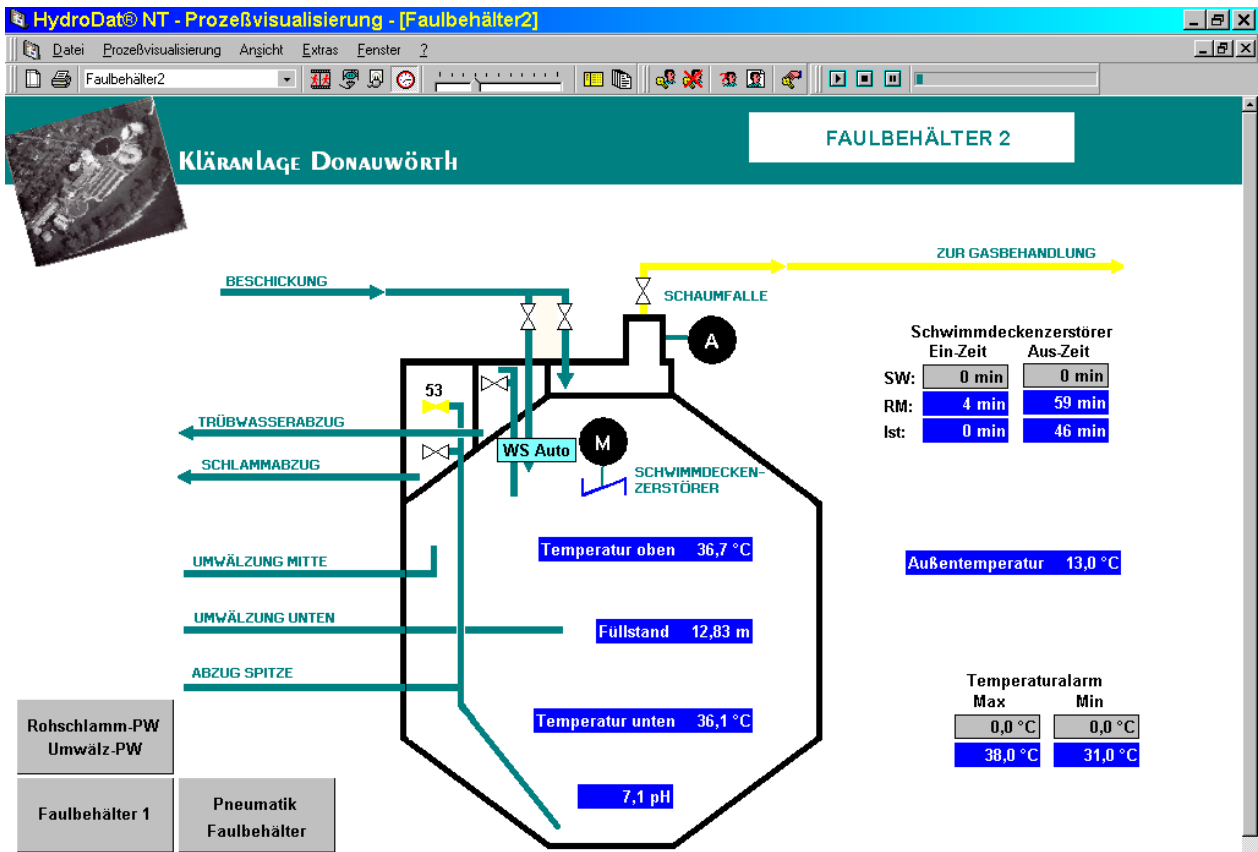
HydroDat® NT - Prozeßvisualisierung - [Faulbehälter2]

Datei Prozeßvisualisierung Ansicht Extras Fenster ?

Faulbehälter2

Kläranlage Donauwörth

FAULBEHÄLTER 2

ZUR GASBEHANDLUNG

BESCHICKUNG

SCHAUMFALLE

A

Schwimmdeckenzerstörer

| | Ein-Zeit | Aus-Zeit |
|---|---|---|
| SW: | 0 min | 0 min |
| RM: | 4 min | 59 min |
| Ist: | 0 min | 46 min |

53

TRÜBWASSERABZUG

M

WS Auto

SCHLAMMABZUG

SCHWIMMDECKENZERSTÖRER

UMWÄLZUNG MITTE

Temperatur oben 36,7 °C

Außentemperatur 13,0 °C

UMWÄLZUNG UNTEN

Füllstand 12,83 m

ABZUG SPITZE

Temperaturalarm

| Max | Min |
|---|---|
| 0,0 °C | 0,0 °C |
| 38,0 °C | 31,0 °C |

Temperatur unten 36,1 °C

Rohschlamm-PW Umwälz-PW

7,1 pH

Faulbehälter 1

Pneumatik Faulbehälter